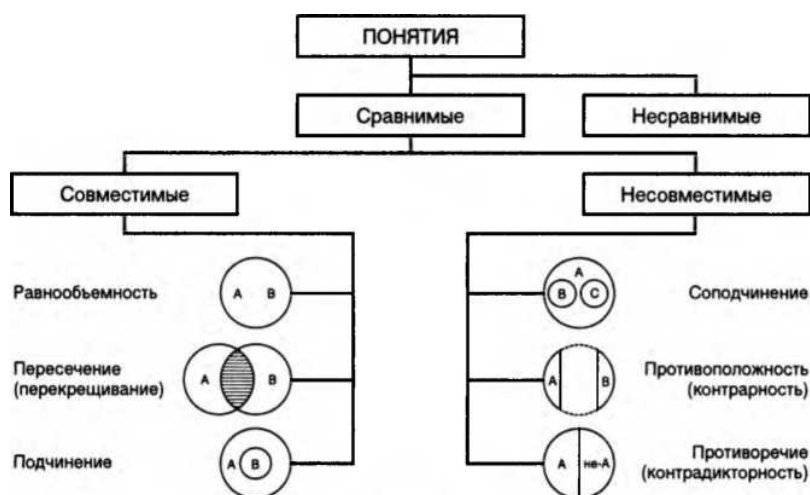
ПОНЯТИЯ

Сравнимые

Несравнимые

Совместимые

Несовместимые

Равнообъемность

A B

Пересечение (перекрещивание)

A B

Подчинение

A B

A B C

Соподчинение

A B

Противоположность (контрарность)

A не-A

Противоречие (контрадикторность)